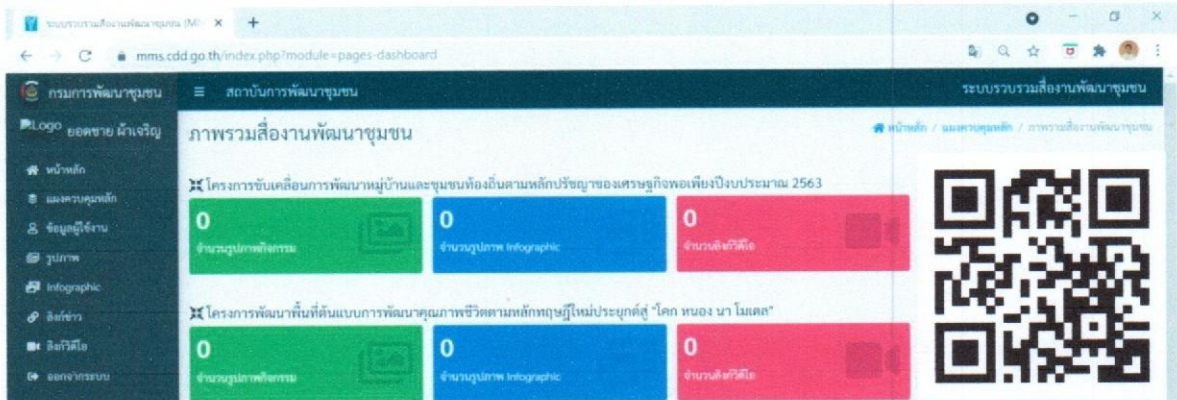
ระบบรวบรวมสื่องานพัฒนาชุมชน (MM... ×

mms.cdd.go.th/index.php?module=pages-dashboard

กรมการพัฒนาชุมชน

สถาบันการพัฒนาชุมชน

ระบบรวบรวมสื่องานพัฒนาชุมชน

Logo ยอดชาย ผ้าเจริญ

ภาพรวมสื่องานพัฒนาชุมชน

หน้าหลัก / แผงควบคุมหลัก / ภาพรวมสื่องานพัฒนาชุมชน

หน้าหลัก

แผงควบคุมหลัก

ข้อมูลผู้ใช้งาน

รูปภาพ

Infographic

ลิงก์ข่าว

ลิงก์วีดีโอ

ออกจากระบบ

โครงการขับเคลื่อนการพัฒนาหมู่บ้านและชุมชนท้องถิ่นตามหลักปรัชญาของเศรษฐกิจพอเพียงปีงบประมาณ 2563

0
จำนวนรูปภาพกิจกรรม

0
จำนวนรูปภาพ Infographic

0
จำนวนลิงก์วีดีโอ

โครงการพัฒนาพื้นที่ต้นแบบการพัฒนาคุณภาพชีวิตตามหลักทฤษฎีใหม่ประยุกต์สู่ "โคก หนอง นา โมเดล"

0
จำนวนรูปภาพกิจกรรม

0
จำนวนรูปภาพ Infographic

0
จำนวนลิงก์วีดีโอ